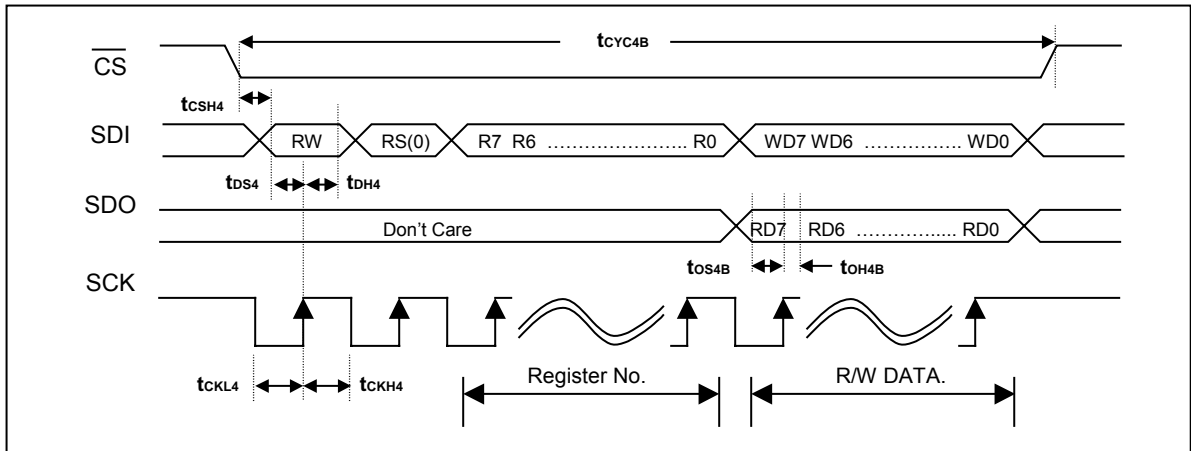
$\overline{CS}$

$t_{CYC4B}$

$t_{CSH4}$

SDI

RW

RS(0)

R7 R6 ………………….. R0

WD7 WD6 ……………. WD0

$t_{DS4}$

$t_{DH4}$

SDO

Don't Care

RD7

RD6 ……………... RD0

$t_{OS4B}$

$t_{OH4B}$

SCK

$t_{CKL4}$

$t_{CKH4}$

Register No.

R/W DATA.